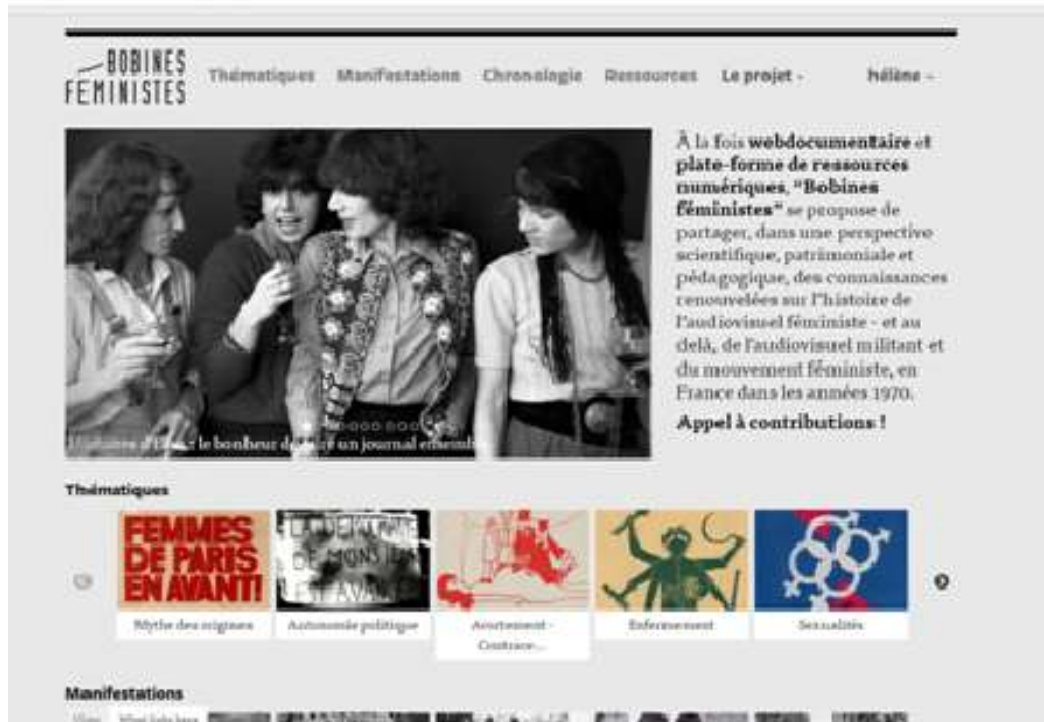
BOBINES FEMINISTES

Thématiques Manifestations Chronologie Ressources Le projet - hélène -

Histoire d'Elles - le bonheur de faire un journal ensemble

À la fois webdocumentaire et plate-forme de ressources numériques, "Bobines féministes" se propose de partager, dans une perspective scientifique, patrimoniale et pédagogique, des connaissances renouvelées sur l'histoire de l'audiovisuel féministe - et au delà, de l'audiovisuel militant et du mouvement féministe, en France dans les années 1970.

Appel à contributions !

Thématiques

FEMMES DE PARIS EN AVANT!

Mythe des origines

Autonomie politique

Avortement - Contrace...

Enfermement

Sexualités

Manifestations

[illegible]